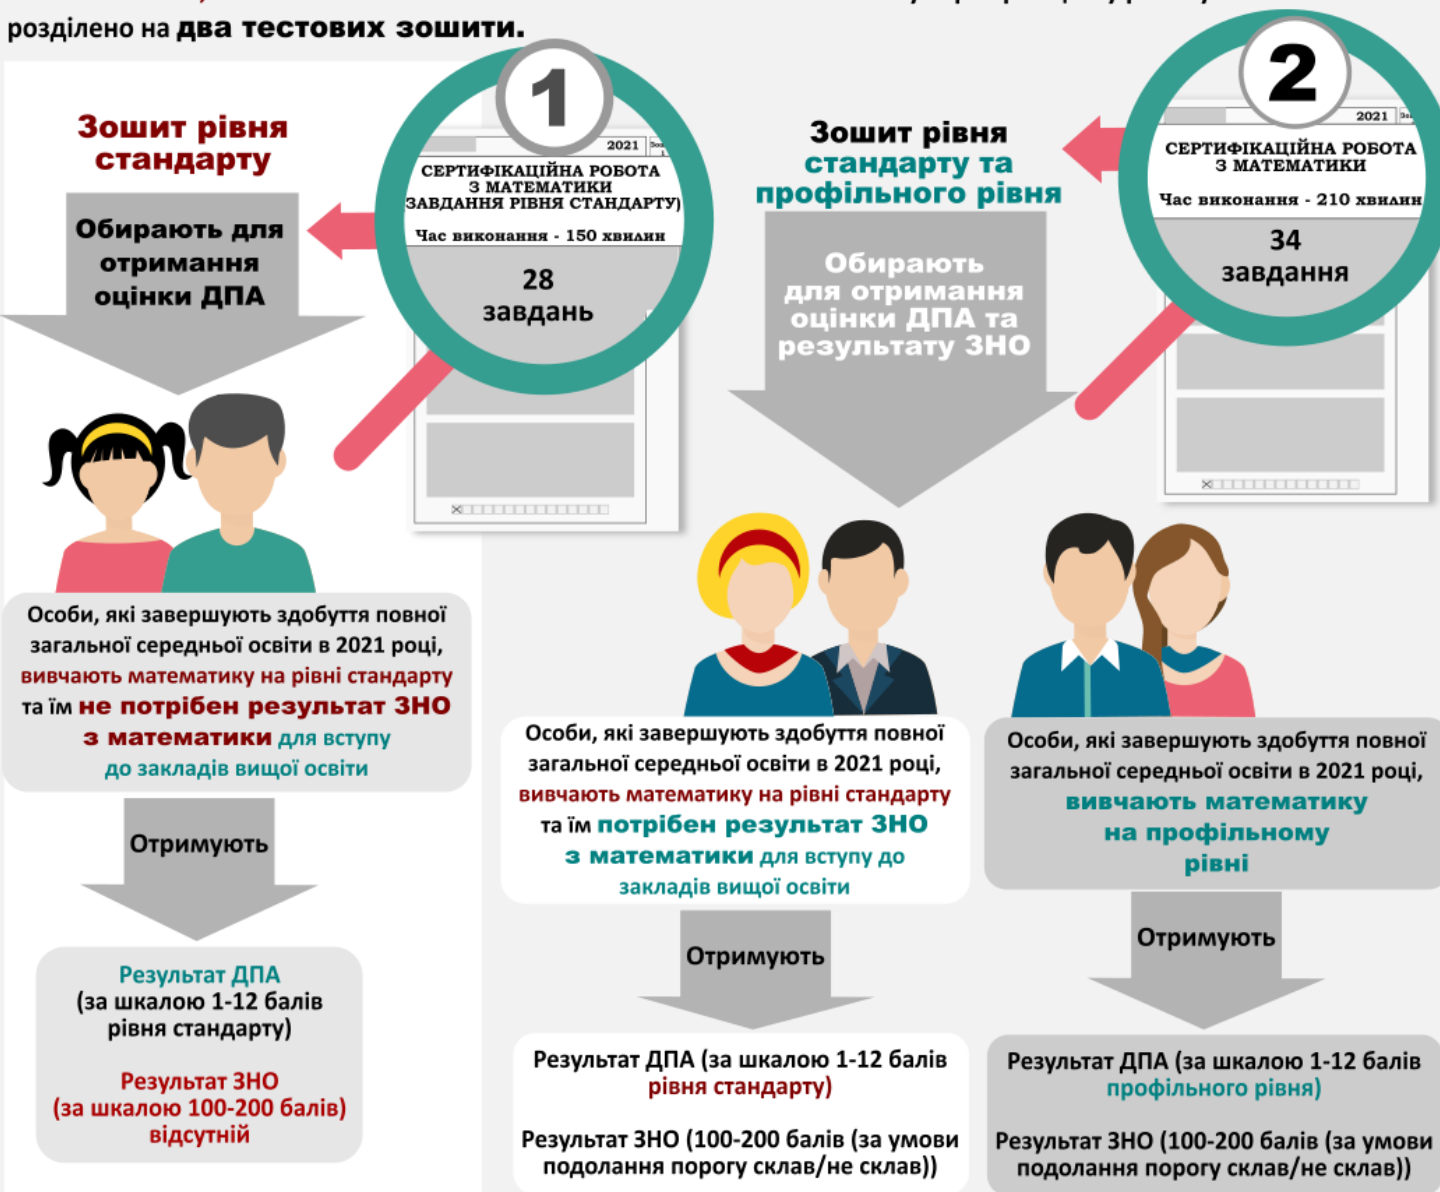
розділено на два тестових зошити.

Зошит рівня стандарту

Обирають для отримання оцінки ДПА

1

2021

СЕРТИФІКАЦІЙНА РОБОТА З МАТЕМАТИКИ ЗАВДАННЯ РІВНЯ СТАНДАРТУ)

Час виконання - 150 хвилин

28 завдань

Особи, які завершують здобуття повної загальної середньої освіти в 2021 році, вивчають математику на рівні стандарту та їм не потрібен результат ЗНО з математики для вступу до закладів вищої освіти

Отримують

Результат ДПА (за шкалою 1-12 балів рівня стандарту)

Результат ЗНО (за шкалою 100-200 балів) відсутній

Зошит рівня стандарту та профільного рівня

Обирають для отримання оцінки ДПА та результату ЗНО

2

2021

СЕРТИФІКАЦІЙНА РОБОТА З МАТЕМАТИКИ

Час виконання - 210 хвилин

34 завдання

Особи, які завершують здобуття повної загальної середньої освіти в 2021 році, вивчають математику на рівні стандарту та їм потрібен результат ЗНО з математики для вступу до закладів вищої освіти

Отримують

Результат ДПА (за шкалою 1-12 балів рівня стандарту)

Результат ЗНО (100-200 балів (за умови подолання порогу склав/не склав))

Особи, які завершують здобуття повної загальної середньої освіти в 2021 році, вивчають математику на профільному рівні

Отримують

Результат ДПА (за шкалою 1-12 балів профільного рівня)

Результат ЗНО (100-200 балів (за умови подолання порогу склав/не склав))